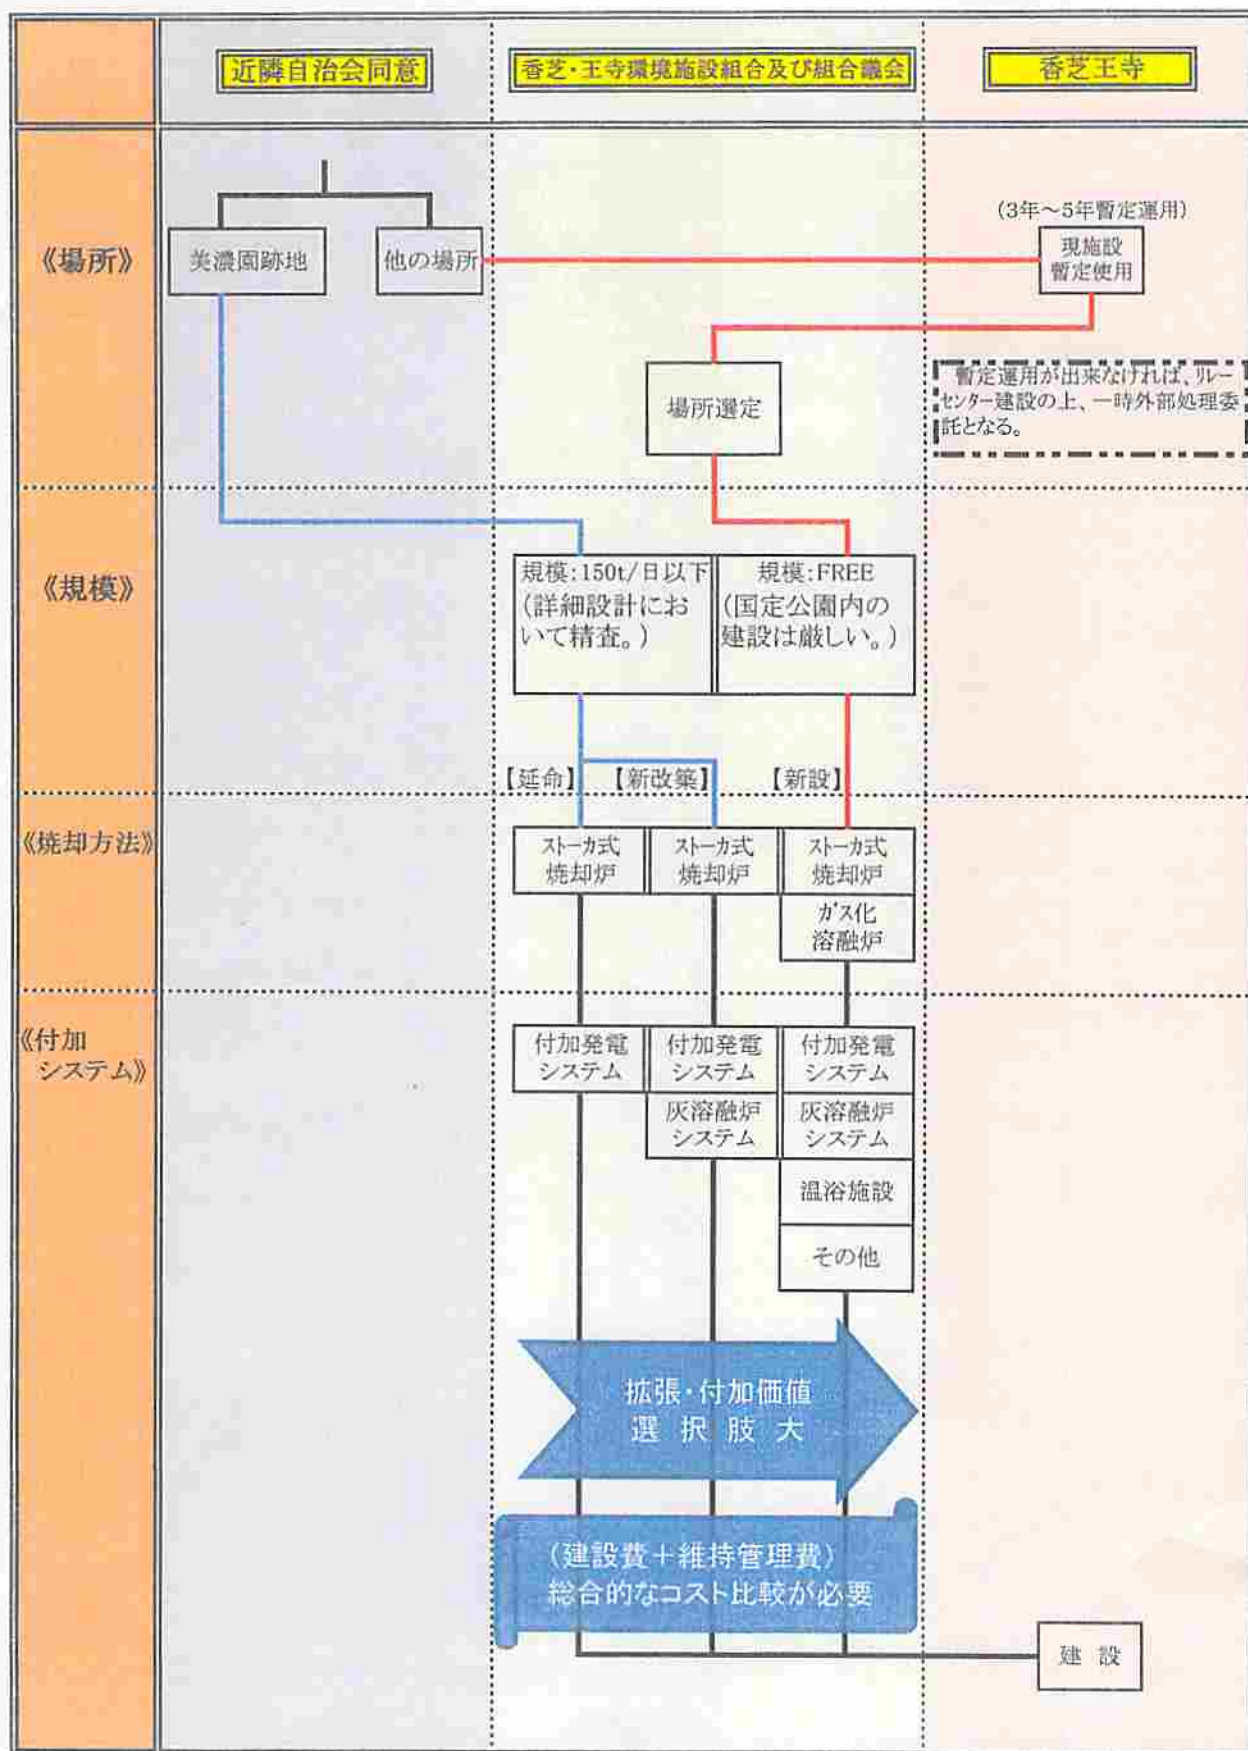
近隣自治会同意

香芝・王寺環境施設組合及び組合議会

香芝王寺

《場所》

美濃園跡地

他の場所

(3年～5年暫定運用)

現施設暫定使用

暫定運用が出来なければ、リレーセンター建設の上、一時外部処理委託となる。

場所選定

《規模》

規模:150t/日以下(詳細設計において精査。)

規模:FREE(国定公園内の建設は厳しい。)

【延命】

【新改築】

【新設】

《焼却方法》

ストーカ式焼却炉

ストーカ式焼却炉

ストーカ式焼却炉

ガス化溶融炉

《付加システム》

付加発電システム

付加発電システム

付加発電システム

灰溶融炉システム

灰溶融炉システム

温浴施設

その他

拡張・付加価値
選択肢大

(建設費+維持管理費)
総合的なコスト比較が必要

建設